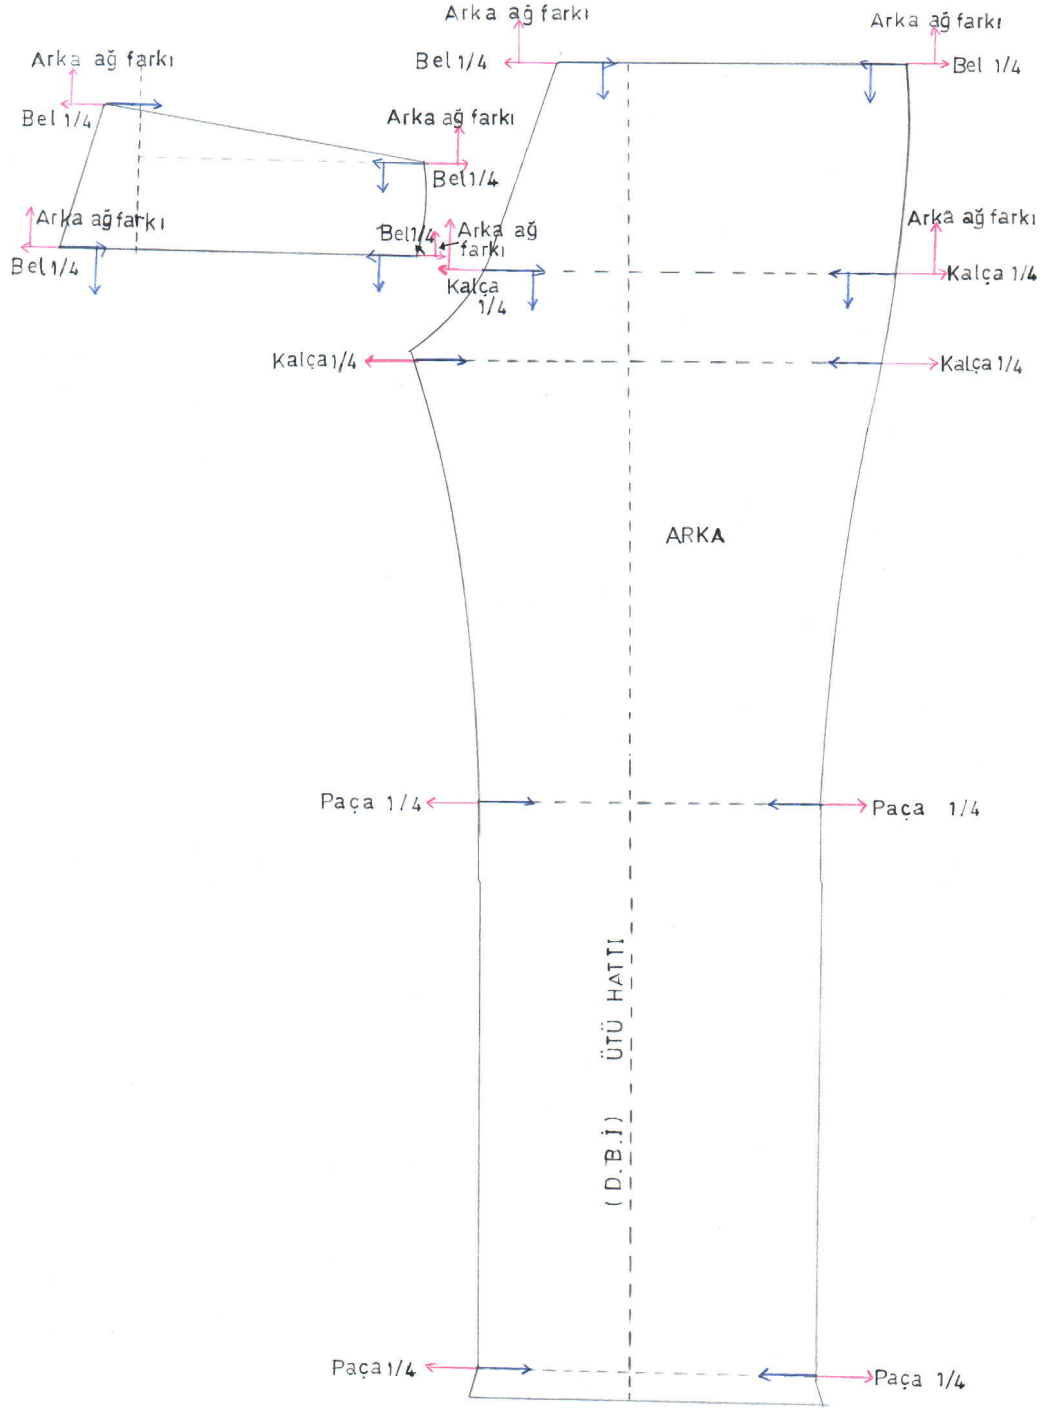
Arka ağ farkı
Arka ağ farkı
Bel 1/4
Bel 1/4
Arka ağ farkı
Bel 1/4
Arka ağ farkı
Bel 1/4
Arka ağ farkı
Arka ağ farkı
Bel 1/4
Bel 1/4
Arka ağ farkı
Kalça 1/4
Kalça 1/4
Kalça 1/4
Kalça 1/4
ARKA
Paça 1/4
Paça 1/4
ÜTÜ HATTI
(D.B.İ)
Paça 1/4
Paça 1/4